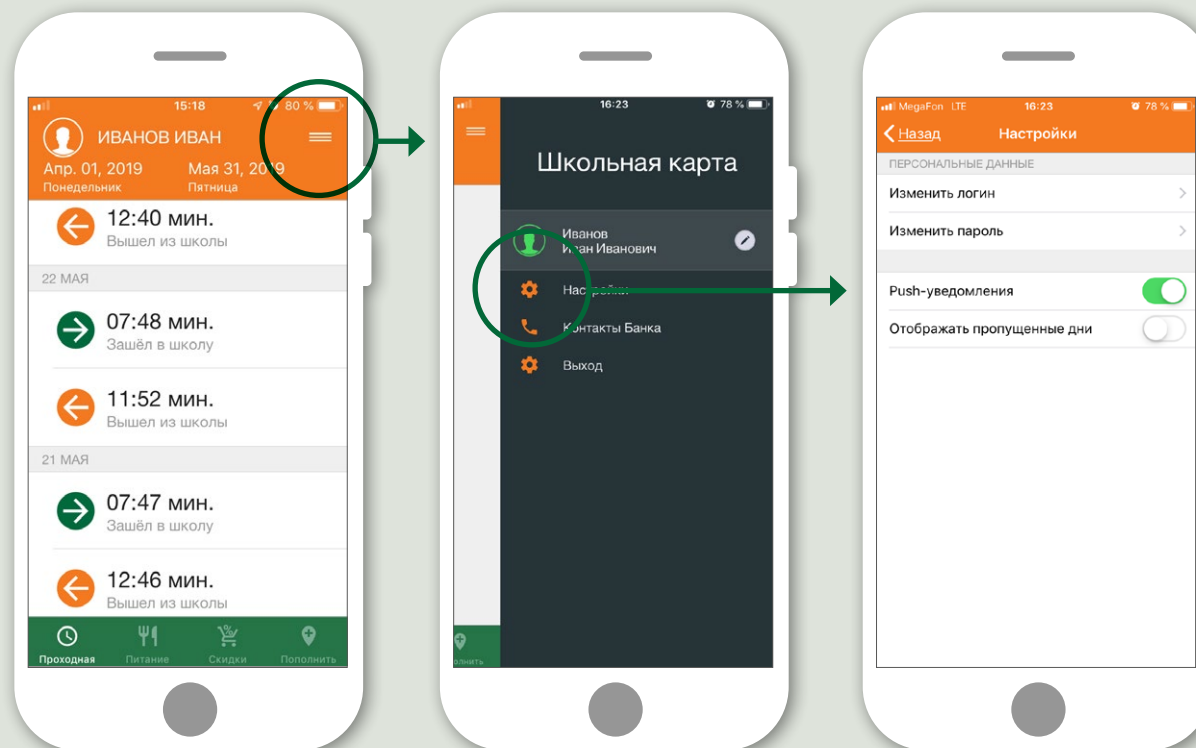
15:18 80 %
ИВАНОВ ИВАН
Апр. 01, 2019
Понедельник
Мая 31, 2019
Пятница

12:40 мин.
Вышел из школы

22 МАЯ

07:48 мин.
Зашёл в школу

11:52 мин.
Вышел из школы

21 МАЯ

07:47 мин.
Зашёл в школу

12:46 мин.
Вышел из школы

Проходная
Питание
Скидки
Пополнить

16:23 78 %
Школьная карта
Иванов
Иван Иванович
Настройки
Контакты Банка
Выход
олнить

MegaFon LTE 16:23 78 %
Назад
Настройки
ПЕРСОНАЛЬНЫЕ ДАННЫЕ
Изменить логин
Изменить пароль
Push-уведомления
Отображать пропущенные дни